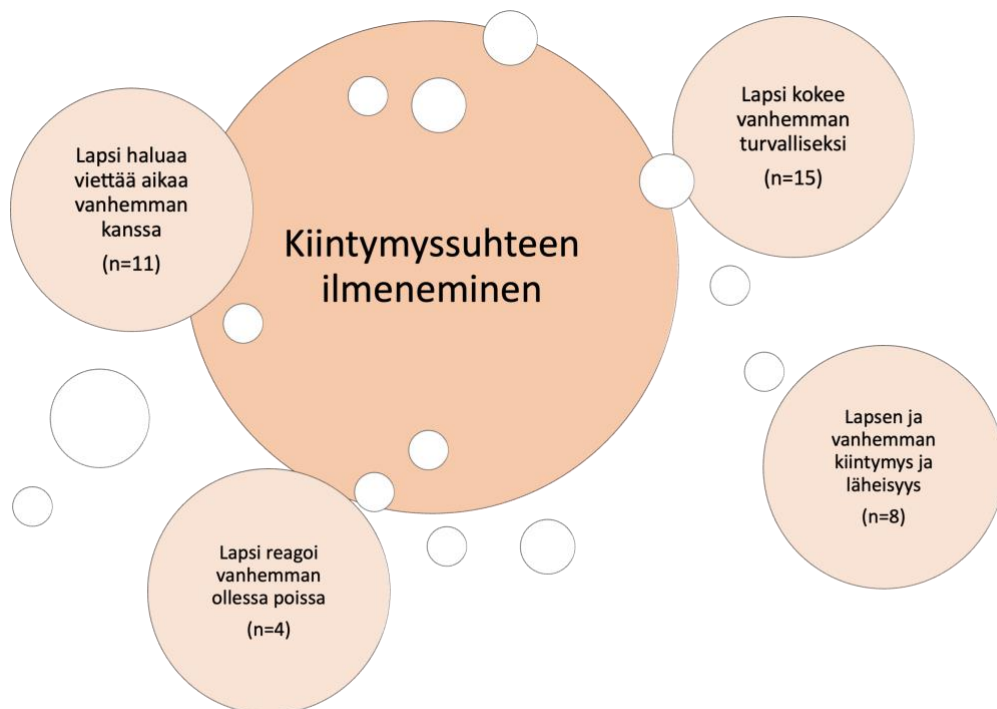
Lapsi haluaa viettää aikaa vanhemman kanssa
(n=11)

Kiintymyssuhteen ilmeneminen

Lapsi kokee vanhemman turvalliseksi
(n=15)

Lapsen ja vanhemman kiintymys ja läheisyys
(n=8)

Lapsi reagoi vanhemman ollessa poissa
(n=4)